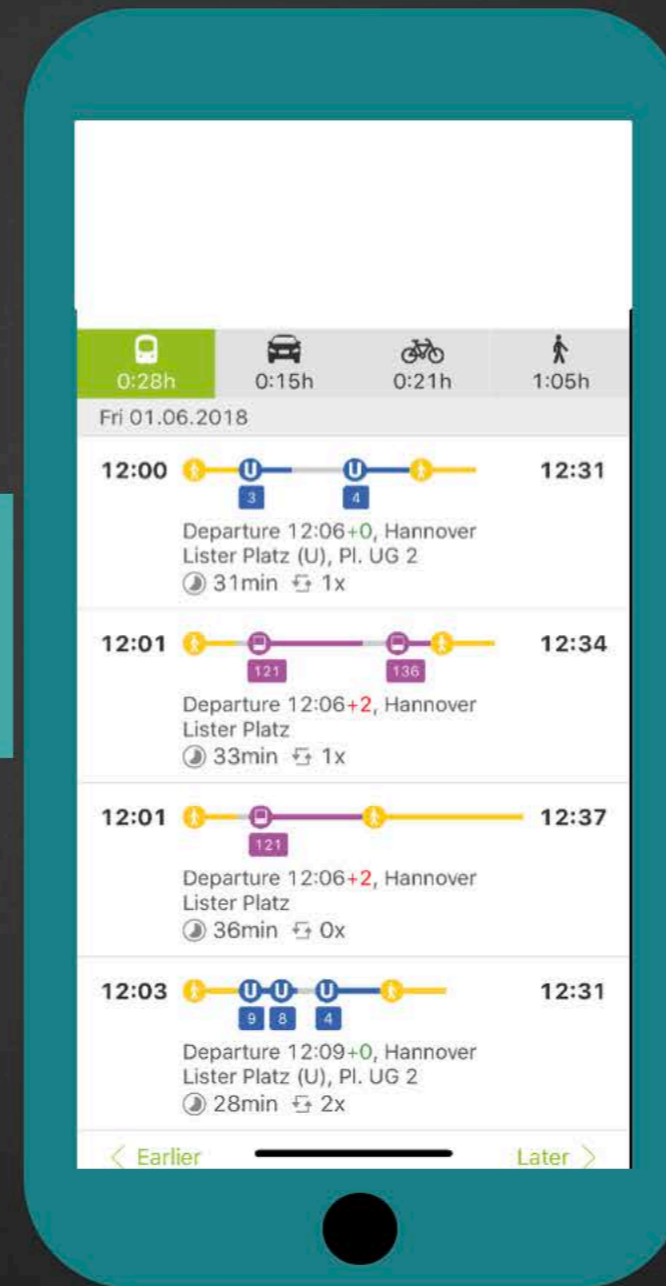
0:28h
0:15h
0:21h
1:05h

Fri 01.06.2018

12:00 U 3 U 4 12:31
Departure 12:06+0, Hannover Lister Platz (U), Pl. UG 2
31min 1x

12:01 121 136 12:34
Departure 12:06+2, Hannover Lister Platz
33min 1x

12:01 121 12:37
Departure 12:06+2, Hannover Lister Platz
36min 0x

12:03 U U 9 8 U 4 12:31
Departure 12:09+0, Hannover Lister Platz (U), Pl. UG 2
28min 2x

< Earlier
Later >